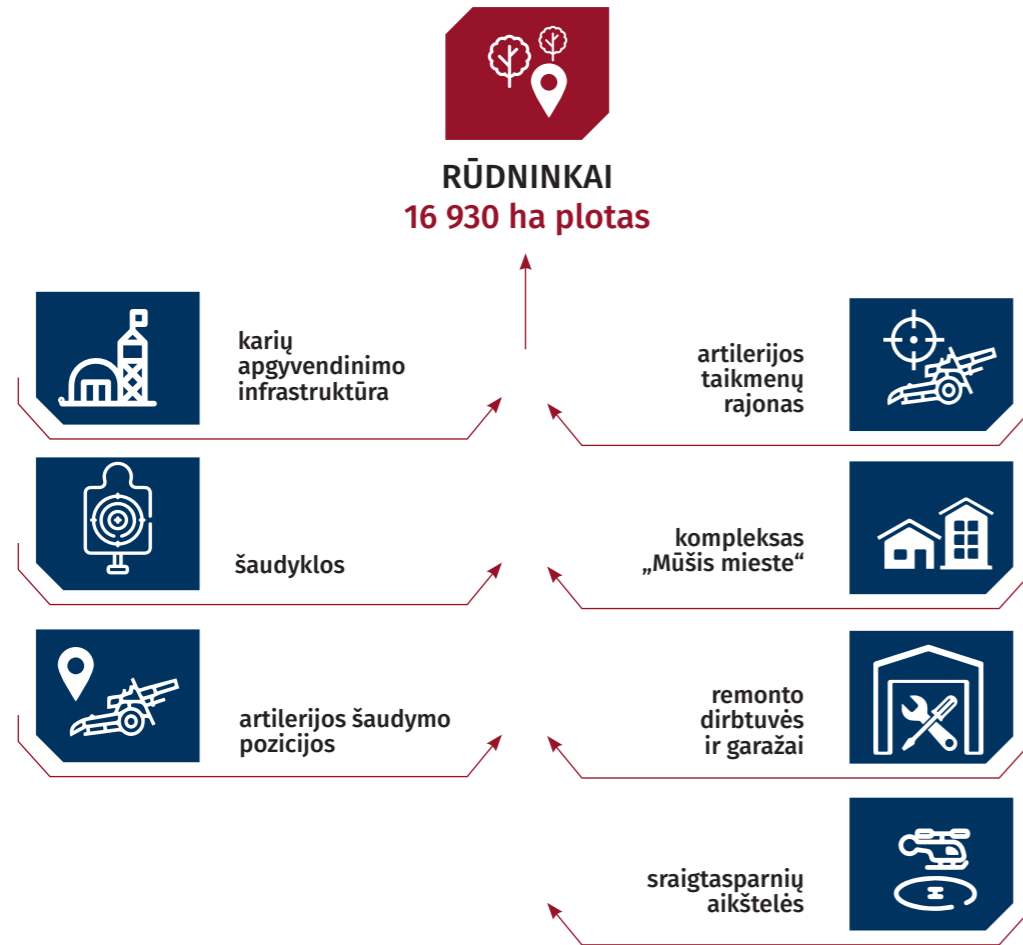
RŪDNINKAI
16 930 ha plotas

karių apgyvendinimo infrastruktūra

artilerijos taikmenų rajonas

šaudyklos

kompleksas „Mūšis mieste“

artilerijos šaudymo pozicijos

remonto dirbtuvės ir garažai

sraigtasparnių aikštelės